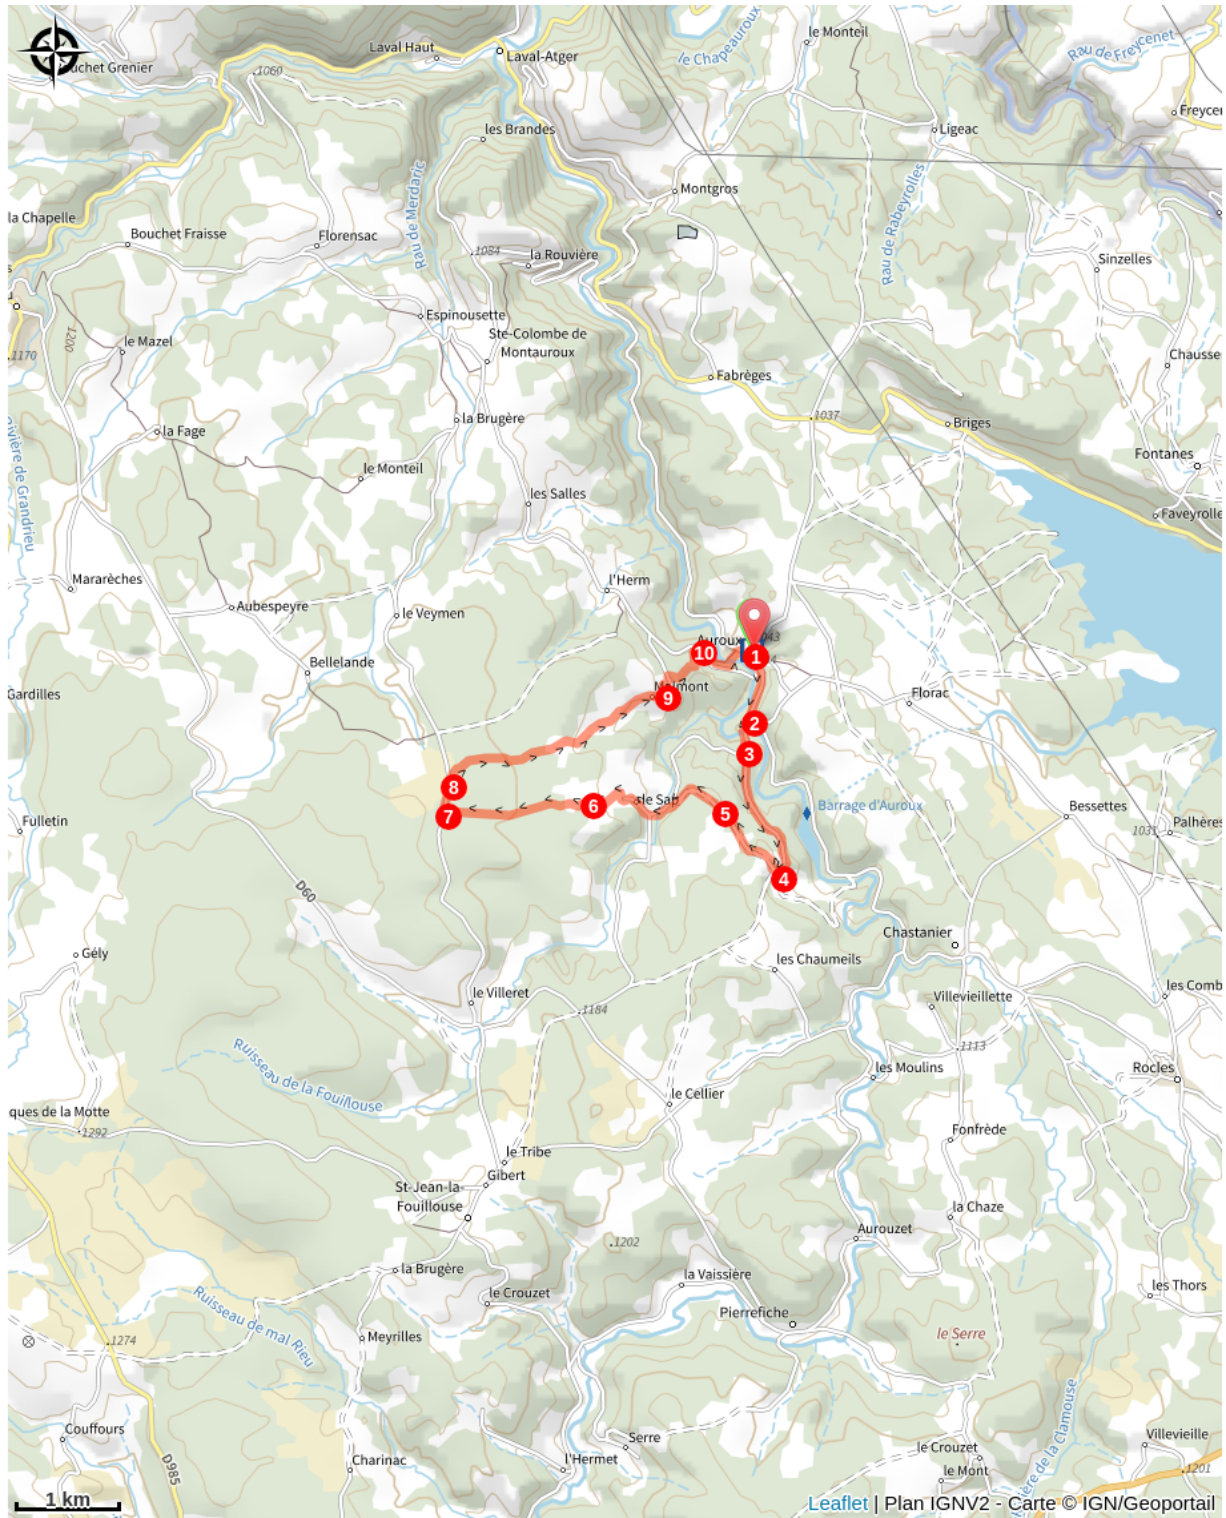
Laval Haut
Laval-Atger
le Monteil
Rau de Freycenet
Freyce
uchet Grenier
1060
le Chapeauroux
les Brandes
Ligeac
Montgros
la Chapelle
Bouchet Fraisse
Florensac
Rau de Merdaric
1084
la Rouvière
Rau de Rabeyrolles
Sinzelles
Espinousette
Ste-Colombe de Montauroux
1170
1200
le Mazel
Chausse
Fabrèges
1037
Briges
la Brugère
la Fage
Fontanes
le Monteil
les Salles
Faveyrolle
rivière de Grandrieu
Mararèches
l'Herm
Aubespeyre
le Veymen
Auroux
1043
10
1
Bellelande
Florac
Gardilles
Malmont
9
2
3
8
Barrage d'Auroux
Bessettes
6
le Sab
Fulletin
7
5
1031
Palhères
4
D60
Chastanier
les Chaumeils
Gély
le Villeret
1184
Villevieillette
les Comb
1113
Ruisseau de la Fouillouse
les Moulins
Rocles
ques de la Motte
le Cellier
1292
Fonfrède
le Tribe
Gibert
St-Jean-la-Fouillouse
la Chaze
Aurouzet
1202
la Brugère
la Vaissière
les Thors
le Crouzet
Ruisseau de mal Rieu
Pierrefiche
1274
le Serre
Meyrilles
Couffours
D985
Serre
Villevieille
Charinac
l'Hermet
le Crouzet
le Mont
1201
Rivière de la Clamouse
1 km
Leaflet | Plan IGNV2 - Carte © IGN/Geoportail